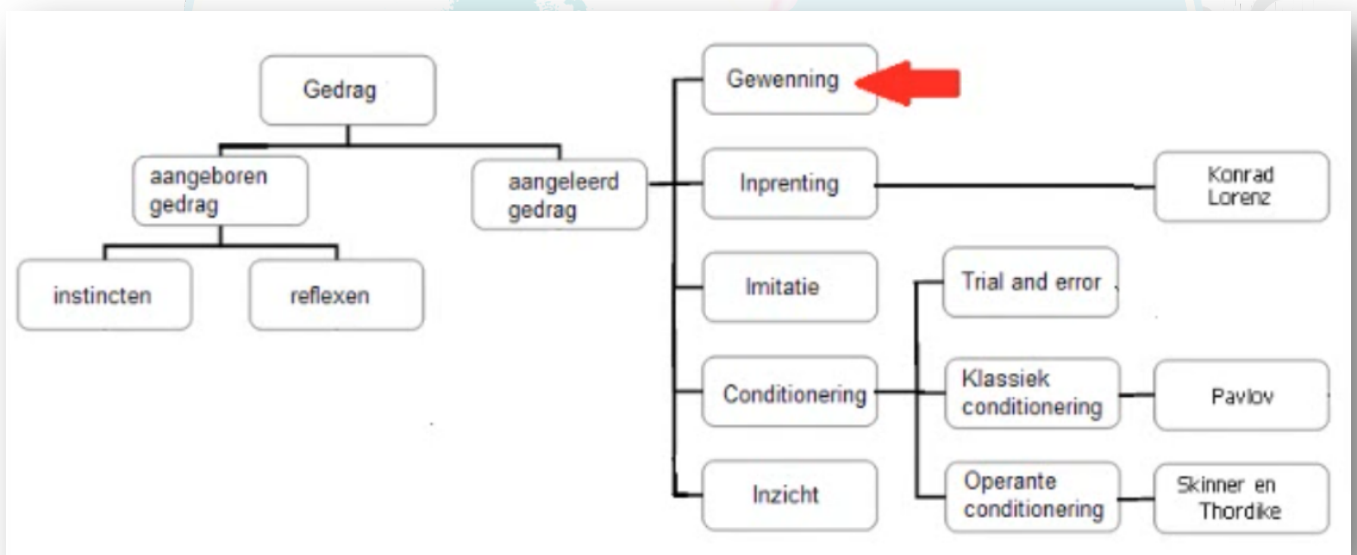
Gedrag

aangeboren gedrag

aangeleerd gedrag

instincten

reflexen

Gewenning

Inprenting

Konrad Lorenz

Imitatie

Trial and error

Conditionering

Klassiek conditionering

Pavlov

Operante conditionering

Skinner en Thordike

Inzicht